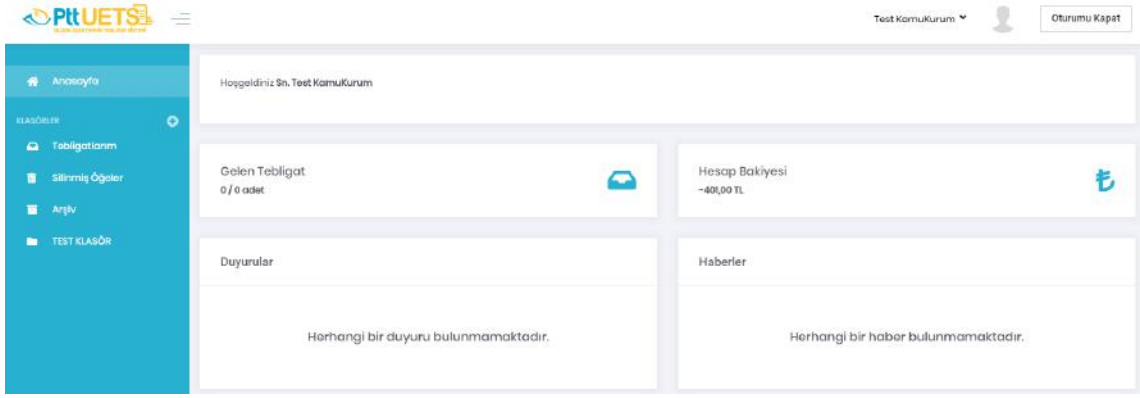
PttUETS
ULUSAL ELEKTRONİK TEBLİGAT SİSTEMİ

Test KamuKurum

Oturumu Kapat

Anasayfa

KLASÖRLER

Tebligatlarım

Silinmiş Öğeler

Arşiv

TEST KLASÖR

Hoşgeldiniz Sn. Test KamuKurum

Gelen Tebligat
0 / 0 adet

Hesap Bakiyesi
-401,00 TL

Duyurular

Herhangi bir duyuru bulunmamaktadır.

Haberler

Herhangi bir haber bulunmamaktadır.